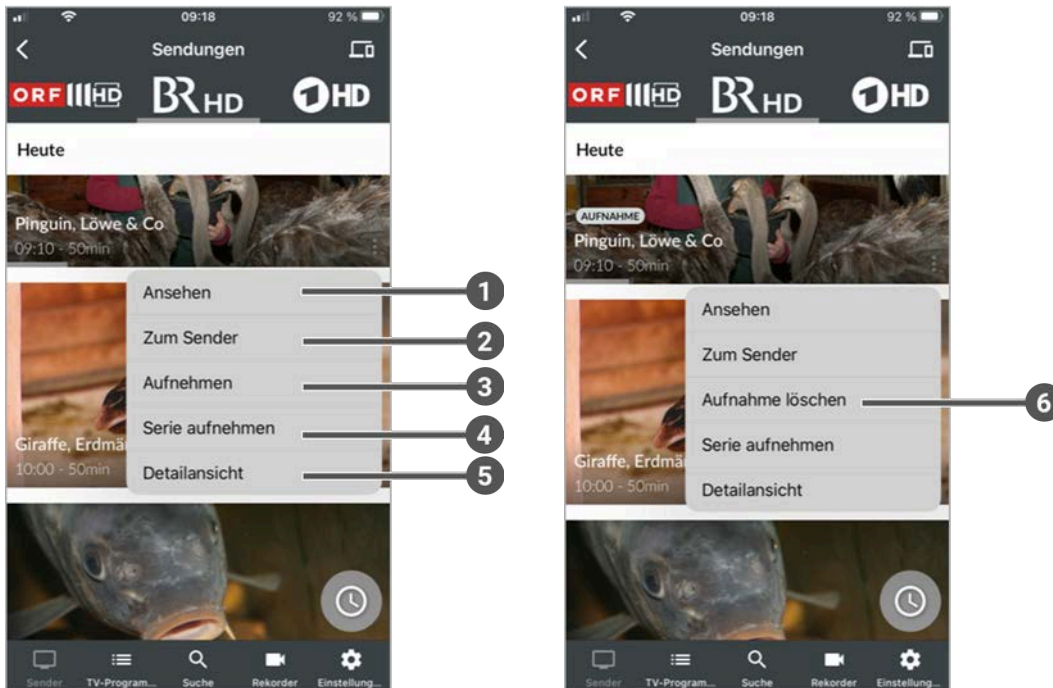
09:18 92 %

Sendungen

ORF III HD BR HD 1 HD

Heute

Pinguin, Löwe & Co
09:10 - 50min

Ansehen
Zum Sender
Aufnehmen
Serie aufnehmen
Detailansicht

Giraffe, Erdmä
10:00 - 50min

1
2
3
4
5

Sender TV-Program... Suche Rekorder Einstellung...

09:18 92 %

Sendungen

ORF III HD BR HD 1 HD

Heute

AUFNAHME
Pinguin, Löwe & Co
09:10 - 50min

Ansehen
Zum Sender
Aufnahme löschen
Serie aufnehmen
Detailansicht

Giraffe, Erdmä
10:00 - 50min

6

Sender TV-Program... Suche Rekorder Einstellung...